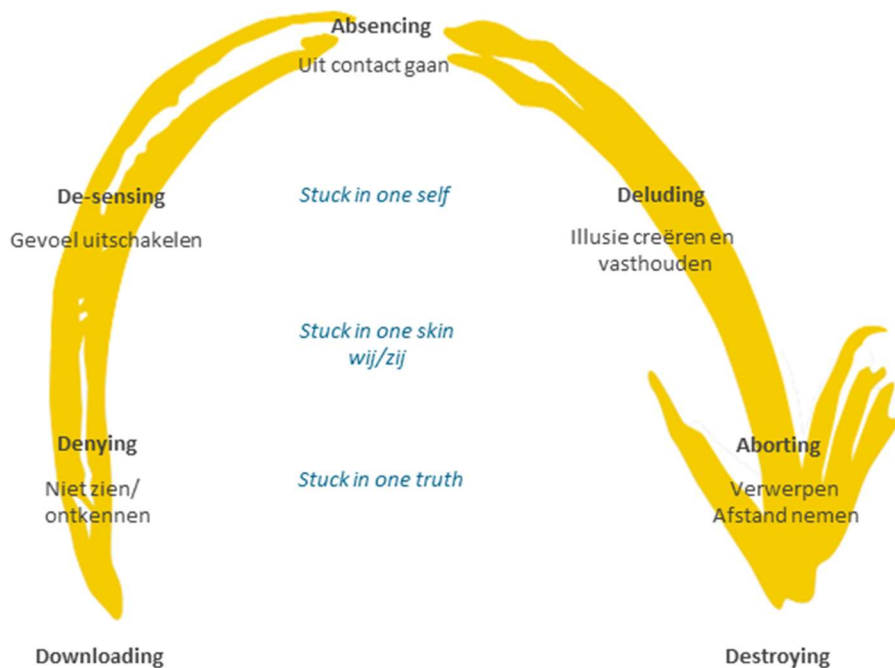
Absencing
Uit contact gaan

De-sensing
Gevoel uitschakelen

Stuck in one self

Deluding
Illusie creëren en vasthouden

Stuck in one skin
wij/zij

Denying
Niet zien/ ontkennen

Stuck in one truth

Aborting
Verwerpen
Afstand nemen

Downloading

Destroying